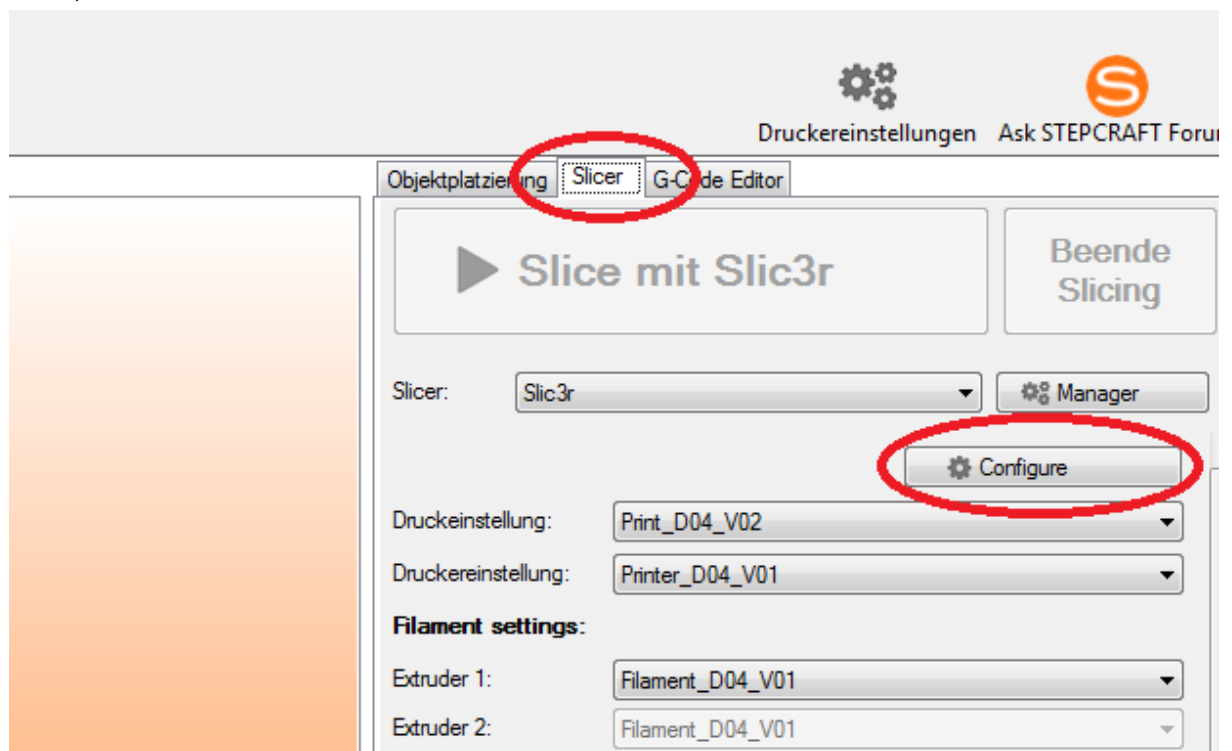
Druckereinstellungen Ask STEPCRAFT Foru

Objektplatzierung Slicer G-Code Editor

Slice mit Slic3r

Beende Slicing

Slicer: Slic3r

Manager

Configure

Druckeinstellung: Print_D04_V02

Druckereinstellung: Printer_D04_V01

Filament settings:

Extruder 1: Filament_D04_V01

Extruder 2: Filament_D04_V01